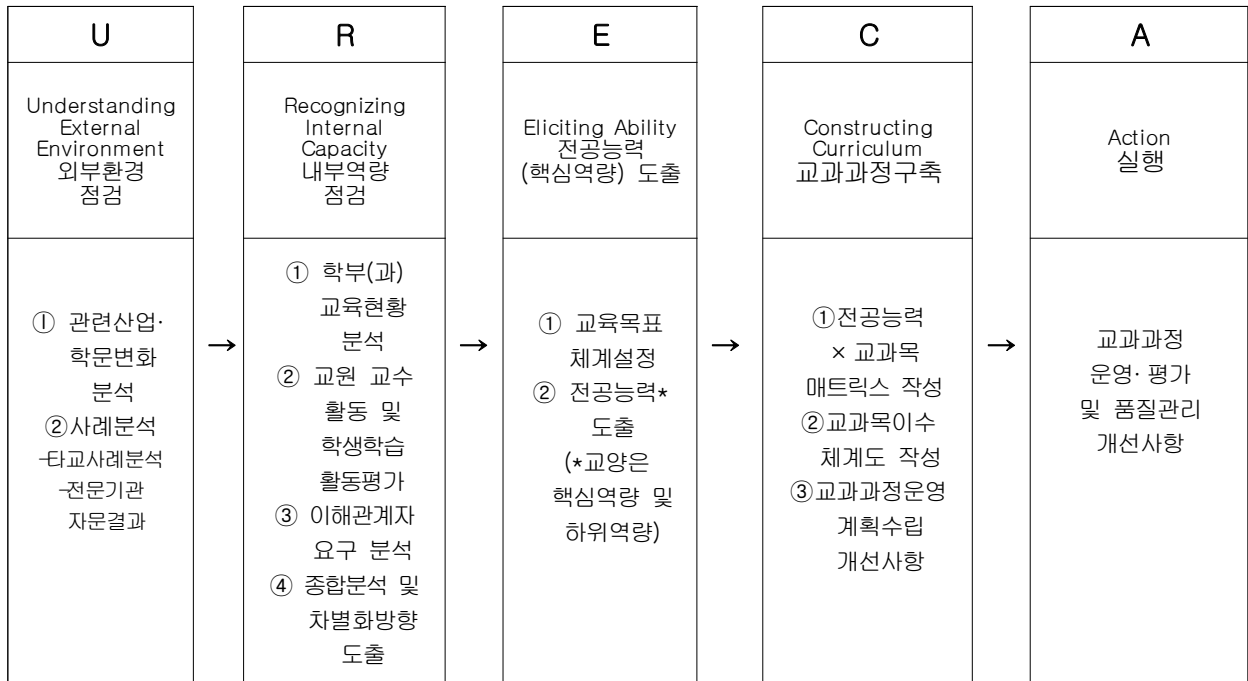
| U | | R | | E | | C | | A |
|---|---|---|---|---|---|---|---|---|
| Understanding External Environment 외부환경 점검 | | Recognizing Internal Capacity 내부역량 점검 | | Eliciting Ability 전공능력 (핵심역량) 도출 | | Constructing Curriculum 교과과정구축 | | Action 실행 |
| ① 관련산업· 학문변화 분석 ②사례분석 -타교사례분석 -전문기관 자문결과 | → | ① 학부(과) 교육현황 분석 ② 교원 교수 활동 및 학생학습 활동평가 ③ 이해관계자 요구 분석 ④ 종합분석 및 차별화방향 도출 | → | ① 교육목표 체계설정 ② 전공능력* 도출 (*교양은 핵심역량 및 하위역량) | → | ①전공능력 × 교과목 매트릭스 작성 ②교과목이수 체계도 작성 ③교과과정운영 계획수립 개선사항 | → | 교과과정 운영· 평가 및 품질관리 개선사항 |